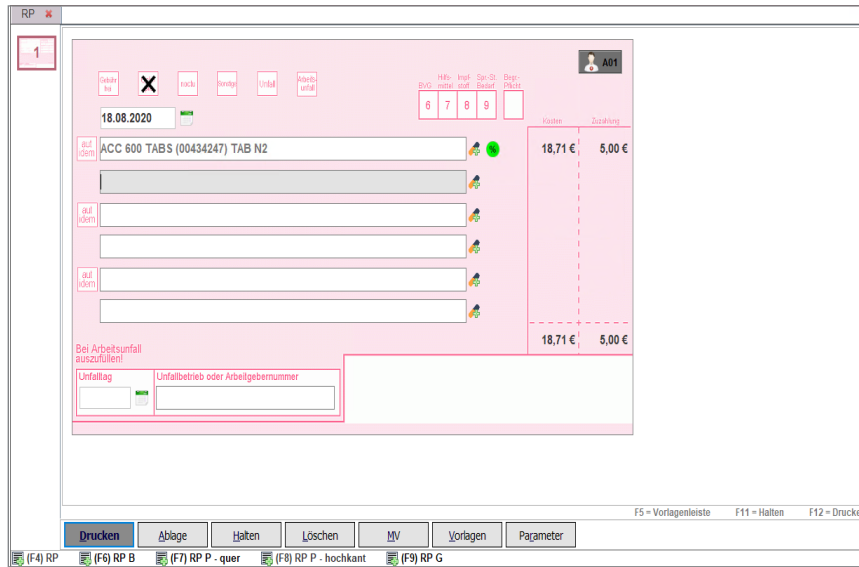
RP ✖

1

A01

Gebühr frei

X

noctu

Sonstige

Unfall

Arbeitsunfall

BVG

Hilfsmittel

Impfstoff

Spr.-St. Bedarf

Begr.-Pflicht

6 7 8 9

18.08.2020

Kosten

Zuzahlung

aut idem

ACC 600 TABS (00434247) TAB N2

18,71 €

5,00 €

aut idem

aut idem

18,71 €

5,00 €

Bei Arbeitsunfall auszufüllen!

Unfalltag

Unfallbetrieb oder Arbeitgebernummer

F5 = Vorlagenleiste

F11 = Halten

F12 = Drucke

Drucken

Ablage

Halten

Löschen

MV

Vorlagen

Parameter

(F4) RP

(F6) RP B

(F7) RP P - quer

(F8) RP P - hochkant

(F9) RP G